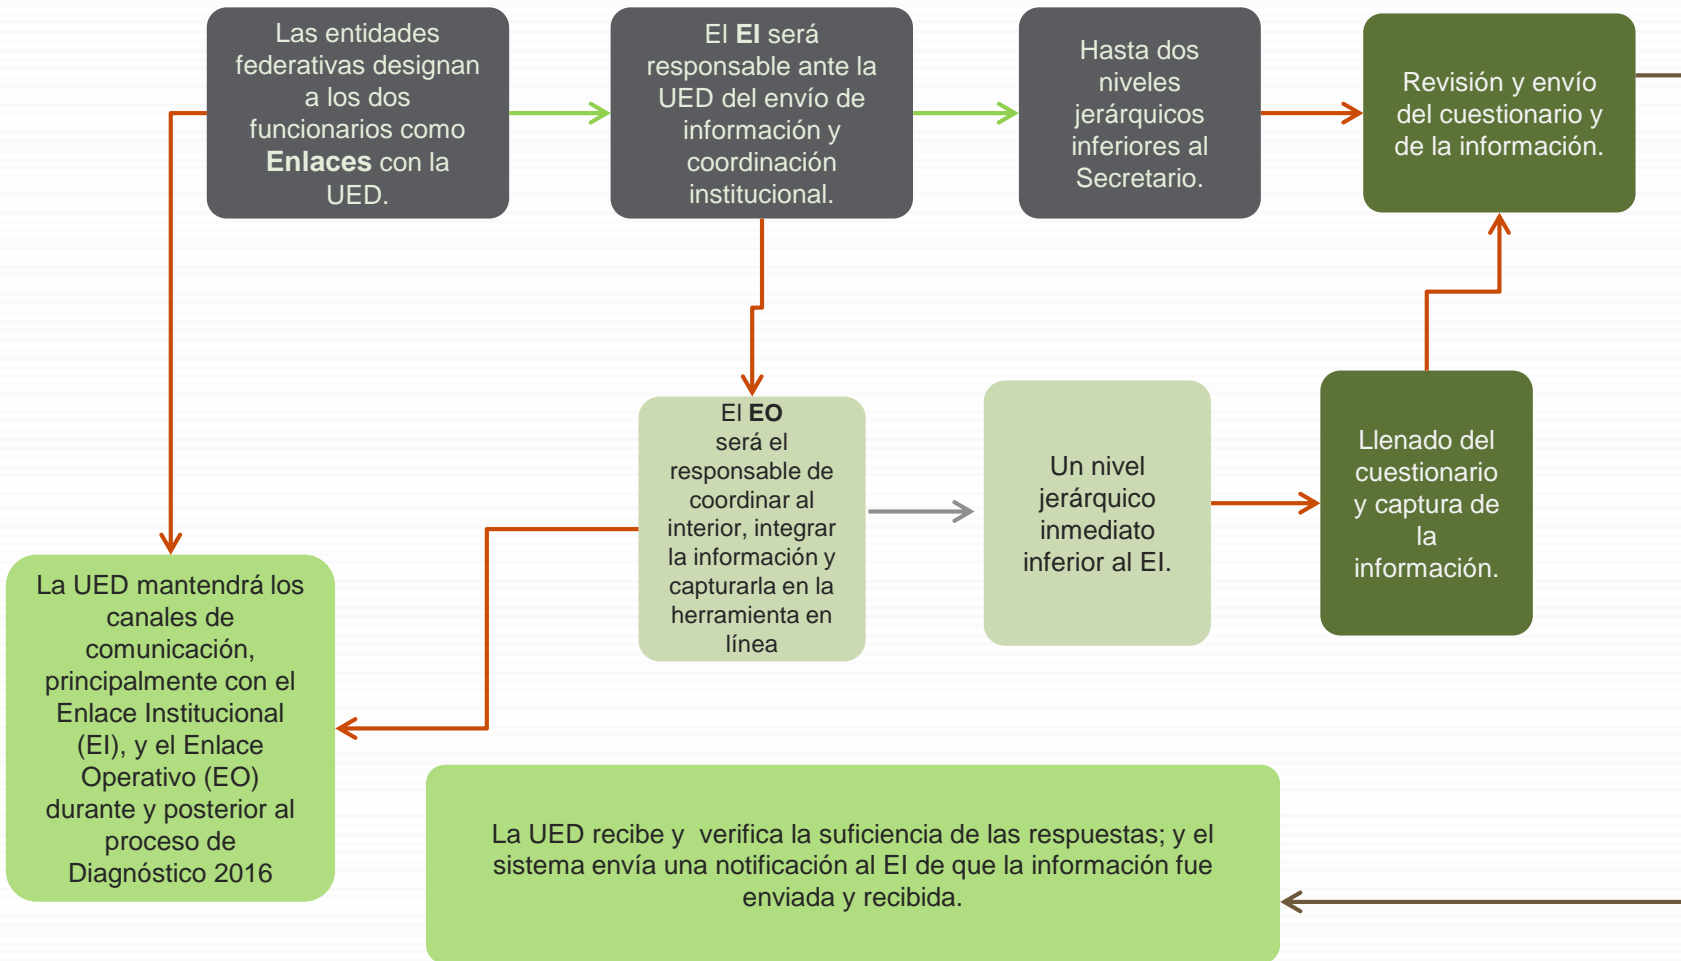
Las entidades federativas designan a los dos funcionarios como **Enlaces** con la UED.

El **EI** será responsable ante la UED del envío de información y coordinación institucional.

Hasta dos niveles jerárquicos inferiores al Secretario.

Revisión y envío del cuestionario y de la información.

El **EO** será el responsable de coordinar al interior, integrar la información y capturarla en la herramienta en línea

Un nivel jerárquico inmediato inferior al EI.

Llenado del cuestionario y captura de la información.

La UED mantendrá los canales de comunicación, principalmente con el Enlace Institucional (EI), y el Enlace Operativo (EO) durante y posterior al proceso de Diagnóstico 2016

La UED recibe y verifica la suficiencia de las respuestas; y el sistema envía una notificación al EI de que la información fue enviada y recibida.